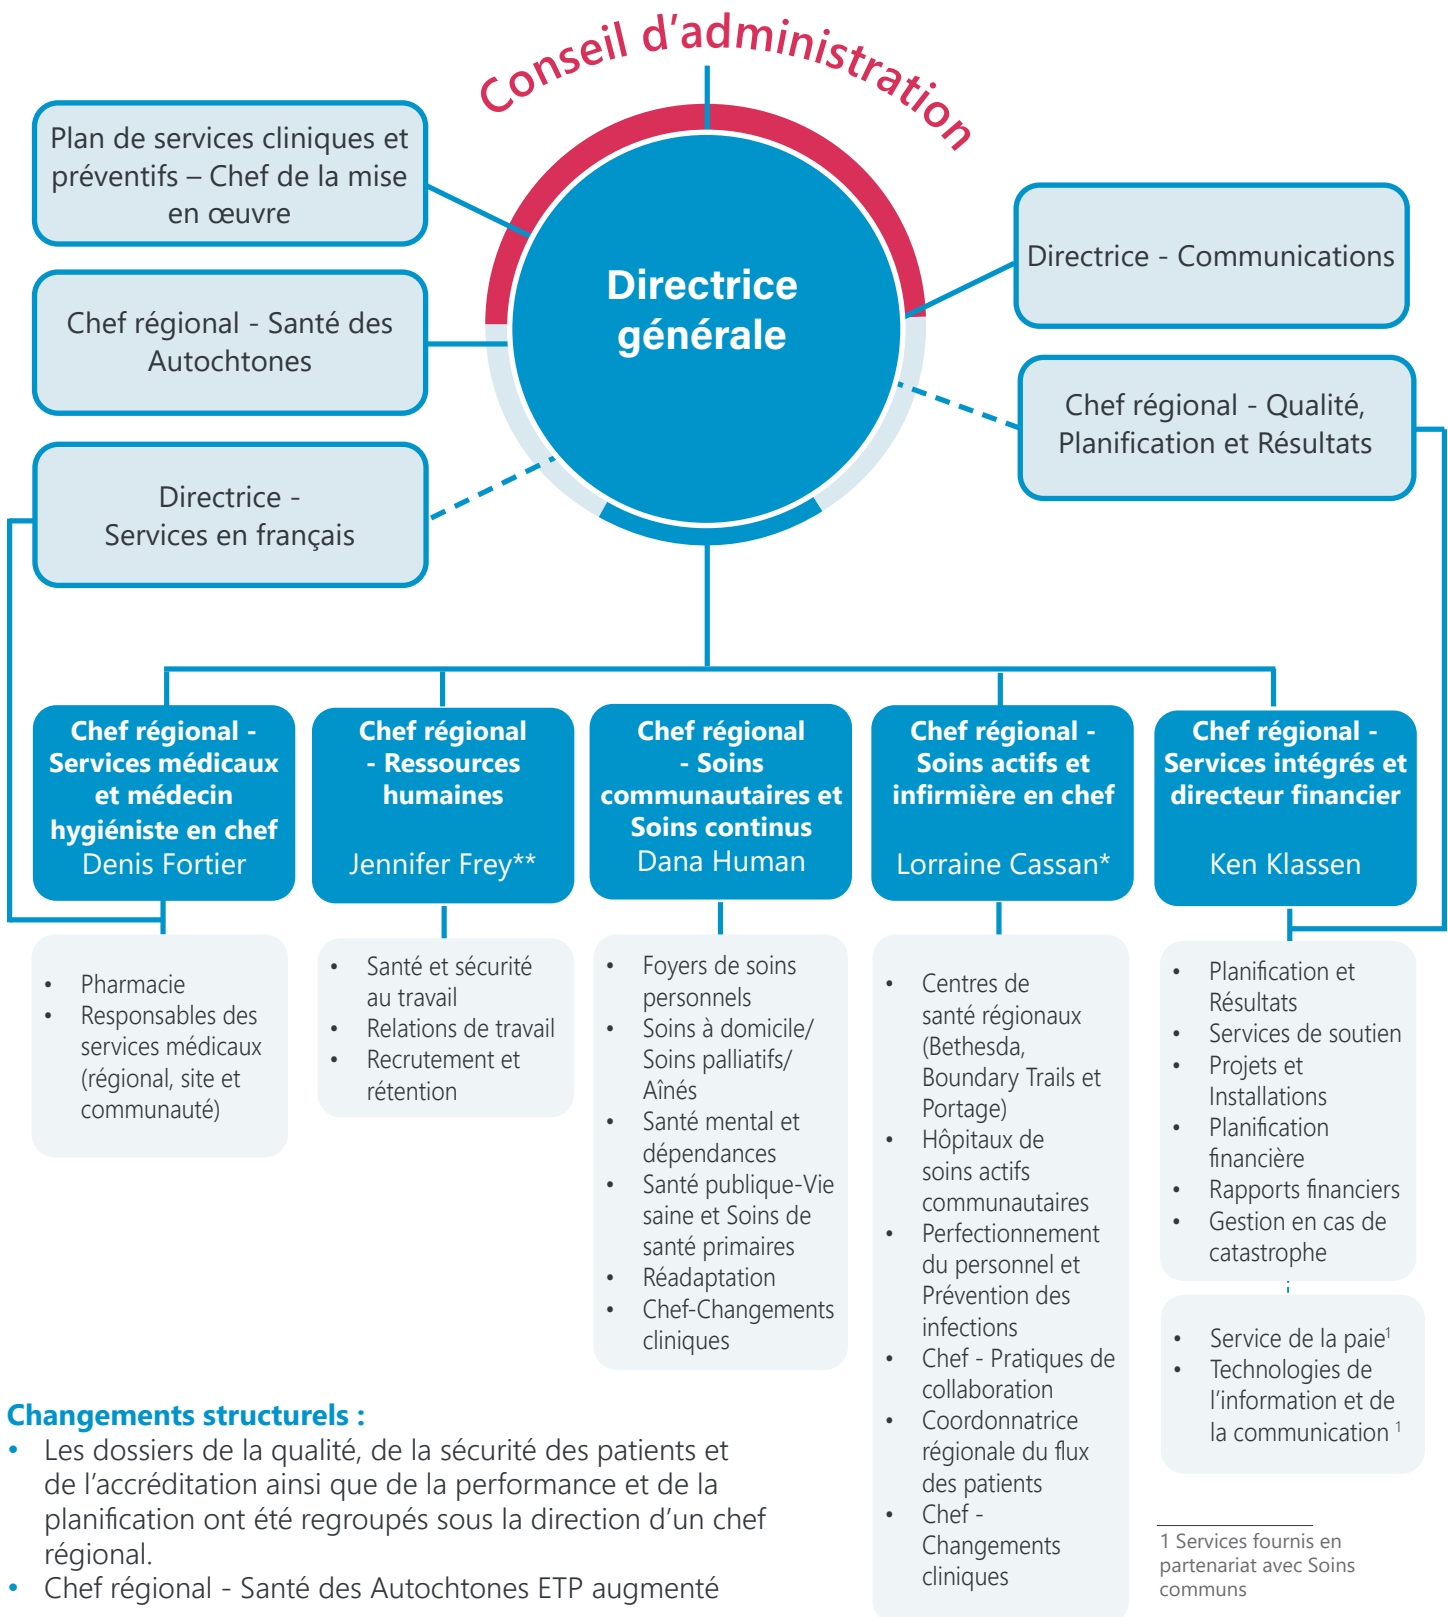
Conseil d'administration

Directrice générale

Plan de services cliniques et préventifs – Chef de la mise en œuvre

Chef régional - Santé des Autochtones

Directrice - Services en français

Directrice - Communications

Chef régional - Qualité, Planification et Résultats

**Chef régional - Services médicaux et médecin hygiéniste en chef**
Denis Fortier

- Pharmacie
- Responsables des services médicaux (régional, site et communauté)

**Chef régional - Ressources humaines**
Jennifer Frey**

- Santé et sécurité au travail
- Relations de travail
- Recrutement et rétention

**Chef régional - Soins communautaires et Soins continus**
Dana Human

- Foyers de soins personnels
- Soins à domicile/ Soins palliatifs/ Aînés
- Santé mental et dépendances
- Santé publique-Vie saine et Soins de santé primaires
- Réadaptation
- Chef-Changements cliniques

**Chef régional - Soins actifs et infirmière en chef**
Lorraine Cassan*

- Centres de santé régionaux (Bethesda, Boundary Trails et Portage)
- Hôpitaux de soins actifs communautaires
- Perfectionnement du personnel et Prévention des infections
- Chef - Pratiques de collaboration
- Coordonnatrice régionale du flux des patients
- Chef - Changements cliniques

**Chef régional - Services intégrés et directeur financier**
Ken Klassen

- Planification et Résultats
- Services de soutien
- Projets et Installations
- Planification financière
- Rapports financiers
- Gestion en cas de catastrophe

- Service de la paie$^1$
- Technologies de l'information et de la communication $^1$

1 Services fournis en partenariat avec Soins communs

**Changements structurels :**
- Les dossiers de la qualité, de la sécurité des patients et de l'accréditation ainsi que de la performance et de la planification ont été regroupés sous la direction d'un chef régional.
- Chef régional - Santé des Autochtones ETP augmenté